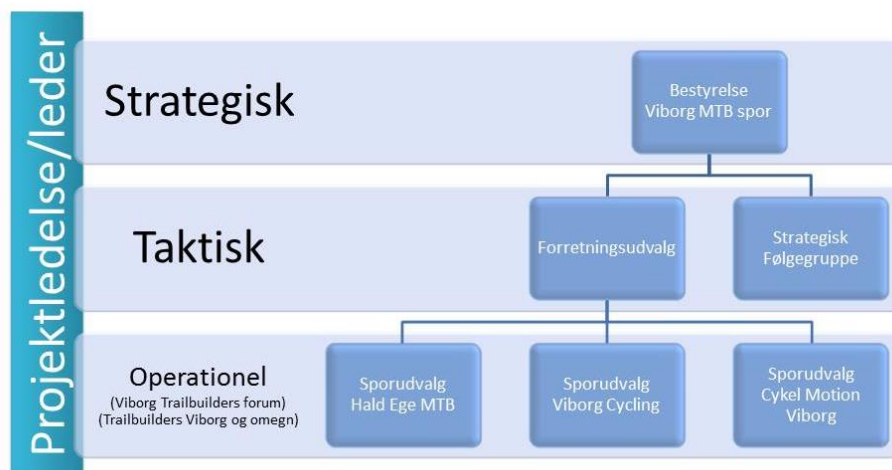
Projektledelse/leder

Strategisk

Bestyrelse Viborg MTB spor

Taktisk

Forretningsudvalg

Strategisk Følgegruppe

Operationel
(Viborg Trailbuilders forum)
(Trailbuilders Viborg og omegn)

Sporudvalg Hald Ege MTB

Sporudvalg Viborg Cycling

Sporudvalg Cykel Motion Viborg